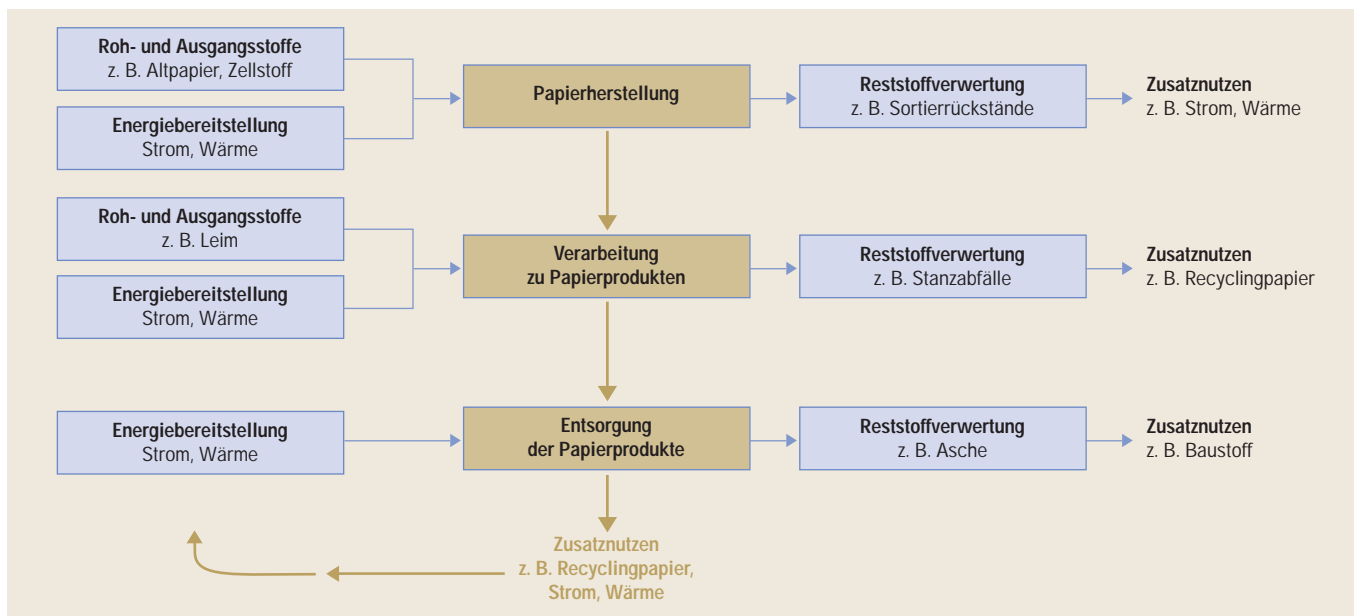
Roh- und Ausgangsstoffe
z. B. Altpapier, Zellstoff

Energiebereitstellung
Strom, Wärme

Papierherstellung

Reststoffverwertung
z. B. Sortierrückstände

Zusatznutzen
z. B. Strom, Wärme

Roh- und Ausgangsstoffe
z. B. Leim

Energiebereitstellung
Strom, Wärme

Verarbeitung
zu Papierprodukten

Reststoffverwertung
z. B. Stanzabfälle

Zusatznutzen
z. B. Recyclingpapier

Energiebereitstellung
Strom, Wärme

Entsorgung
der Papierprodukte

Reststoffverwertung
z. B. Asche

Zusatznutzen
z. B. Baustoff

Zusatznutzen
z. B. Recyclingpapier,
Strom, Wärme